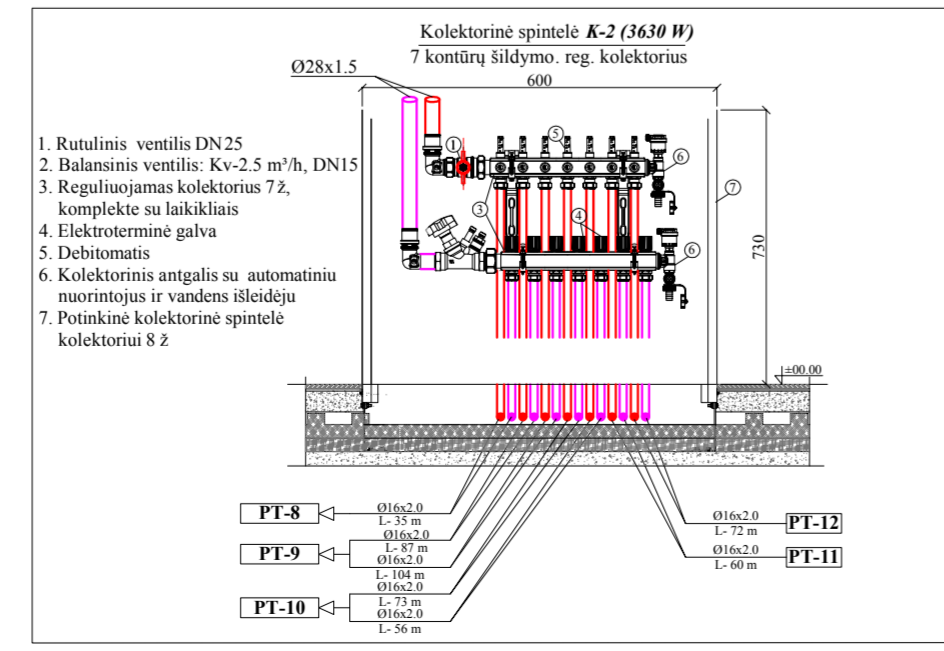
Kolektorinė spintelė ***K-2 (3630 W)***
7 kontūrų šildymo. reg. kolektorius

Ø28x1.5

600

1. Rutulinis ventilis DN25
2. Balansinis ventilis: Kv-2.5 m³/h, DN15
3. Reguliuojamas kolektorius 7 ž, komplekte su laikikliais
4. Elektroterminė galva
5. Debitomatis
6. Kolektorinis antgalis su automatiniu nuorintojus ir vandens išleidėju
7. Potinkinė kolektorinė spintelė kolektoriui 8 ž

1
5
6
7
3
4
6
730
±00.00

PT-8
Ø16x2.0
L- 35 m
Ø16x2.0
PT-9
L- 87 m
Ø16x2.0
L- 104 m
Ø16x2.0
PT-10
L- 73 m
Ø16x2.0
L- 56 m

Ø16x2.0
L- 72 m
PT-12
Ø16x2.0
L- 60 m
PT-11